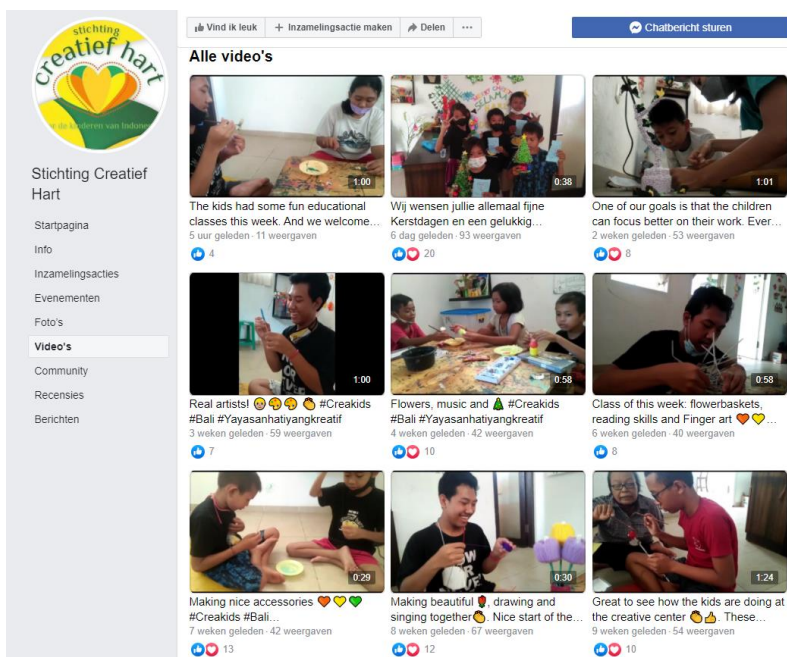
stichting creatief hart
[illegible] de kinderen van Indonesië

Stichting Creatief Hart

Startpagina
Info
Inzamelingsacties
Evenementen
Foto's
Video's
Community
Recensies
Berichten

Vind ik leuk
Inzamelingsactie maken
Delen
...
Chatbericht sturen

Alle video's

1:00
The kids had some fun educational classes this week. And we welcome...
5 uur geleden · 11 weergaven
4

0:38
Wij wensen jullie allemaal fijne Kerstdagen en een gelukkig...
6 dag geleden · 93 weergaven
20

1:01
One of our goals is that the children can focus better on their work. Ever...
2 weken geleden · 53 weergaven
8

1:00
Real artists! 😳😲😲 👏 #Creakids #Bali #Yayasanhatiyangkreatif
3 weken geleden · 59 weergaven
7

0:58
Flowers, music and 🎄 #Creakids #Bali #Yayasanhatiyangkreatif
4 weken geleden · 42 weergaven
10

0:58
Class of this week: flowerbaskets, reading skills and Finger art 🧡💛...
6 weken geleden · 40 weergaven
8

0:29
Making nice accessories 🧡💛💚 #Creakids #Bali...
7 weken geleden · 42 weergaven
13

0:30
Making beautiful 🌹, drawing and singing together👏. Nice start of the...
8 weken geleden · 67 weergaven
12

1:24
Great to see how the kids are doing at the creative center 👏👍. These...
9 weken geleden · 54 weergaven
10